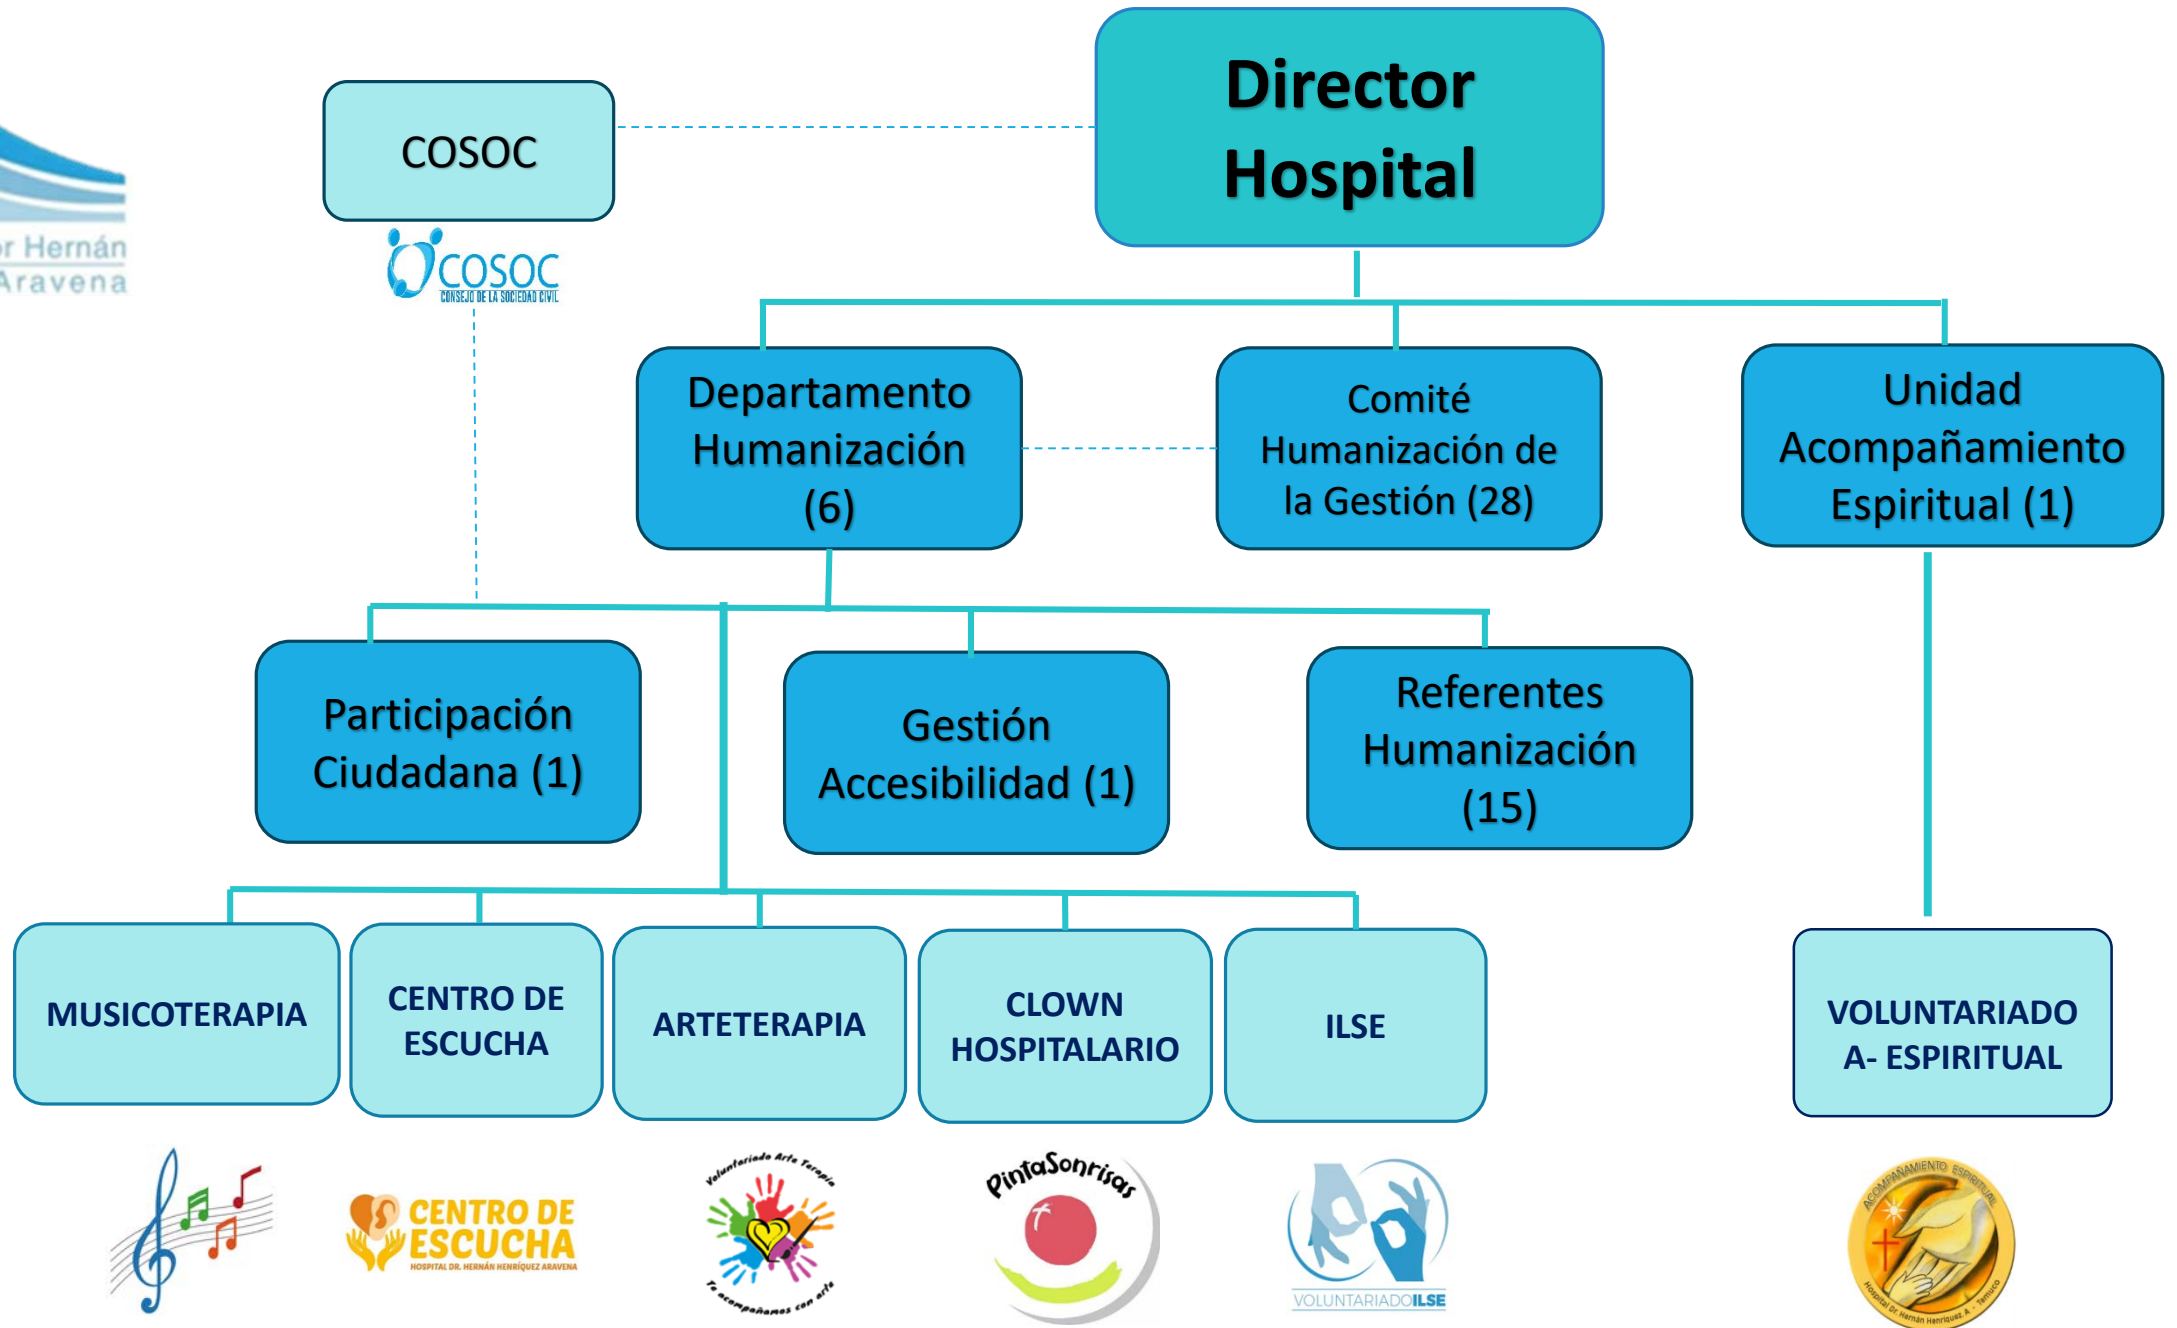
r Hernán
Aravena

COSOC

COSOC
CONSEJO DE LA SOCIEDAD CIVIL

Director Hospital

Departamento Humanización (6)

Comité Humanización de la Gestión (28)

Unidad Acompañamiento Espiritual (1)

Participación Ciudadana (1)

Gestión Accesibilidad (1)

Referentes Humanización (15)

MUSICOTERAPIA

CENTRO DE ESCUCHA

ARTETERAPIA

CLOWN HOSPITALARIO

ILSE

VOLUNTARIADO A- ESPIRITUAL

CENTRO DE ESCUCHA
HOSPITAL DR. HERNÁN HENRÍQUEZ ARAVENA

Voluntariado Arte Terapia
Te acompañamos con arte

PintaSonrisas

VOLUNTARIADOILSE

ACOMPAÑAMIENTO ESPIRITUAL
Hospital Dr. Hernán Henríquez A. - Temuco